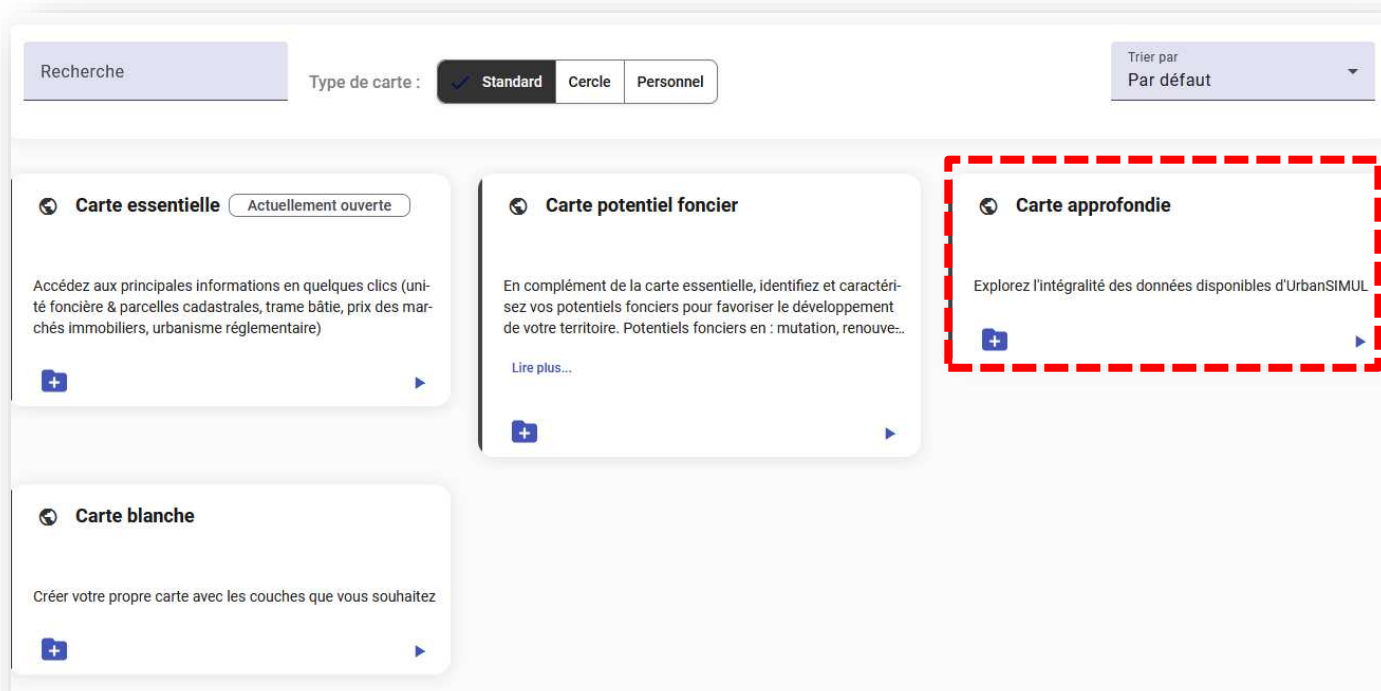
Recherche

Type de carte : Standard Cercle Personnel

Trier par
Par défaut

Carte essentielle Actuellement ouverte

Accédez aux principales informations en quelques clics (unité foncière & parcelles cadastrales, trame bâtie, prix des marchés immobiliers, urbanisme réglementaire)

Carte potentiel foncier

En complément de la carte essentielle, identifiez et caractérisez vos potentiels fonciers pour favoriser le développement de votre territoire. Potentiels fonciers en : mutation, renouve...

Lire plus...

Carte approfondie

Explorez l'intégralité des données disponibles d'UrbanSIMUL

Carte blanche

Créer votre propre carte avec les couches que vous souhaitez